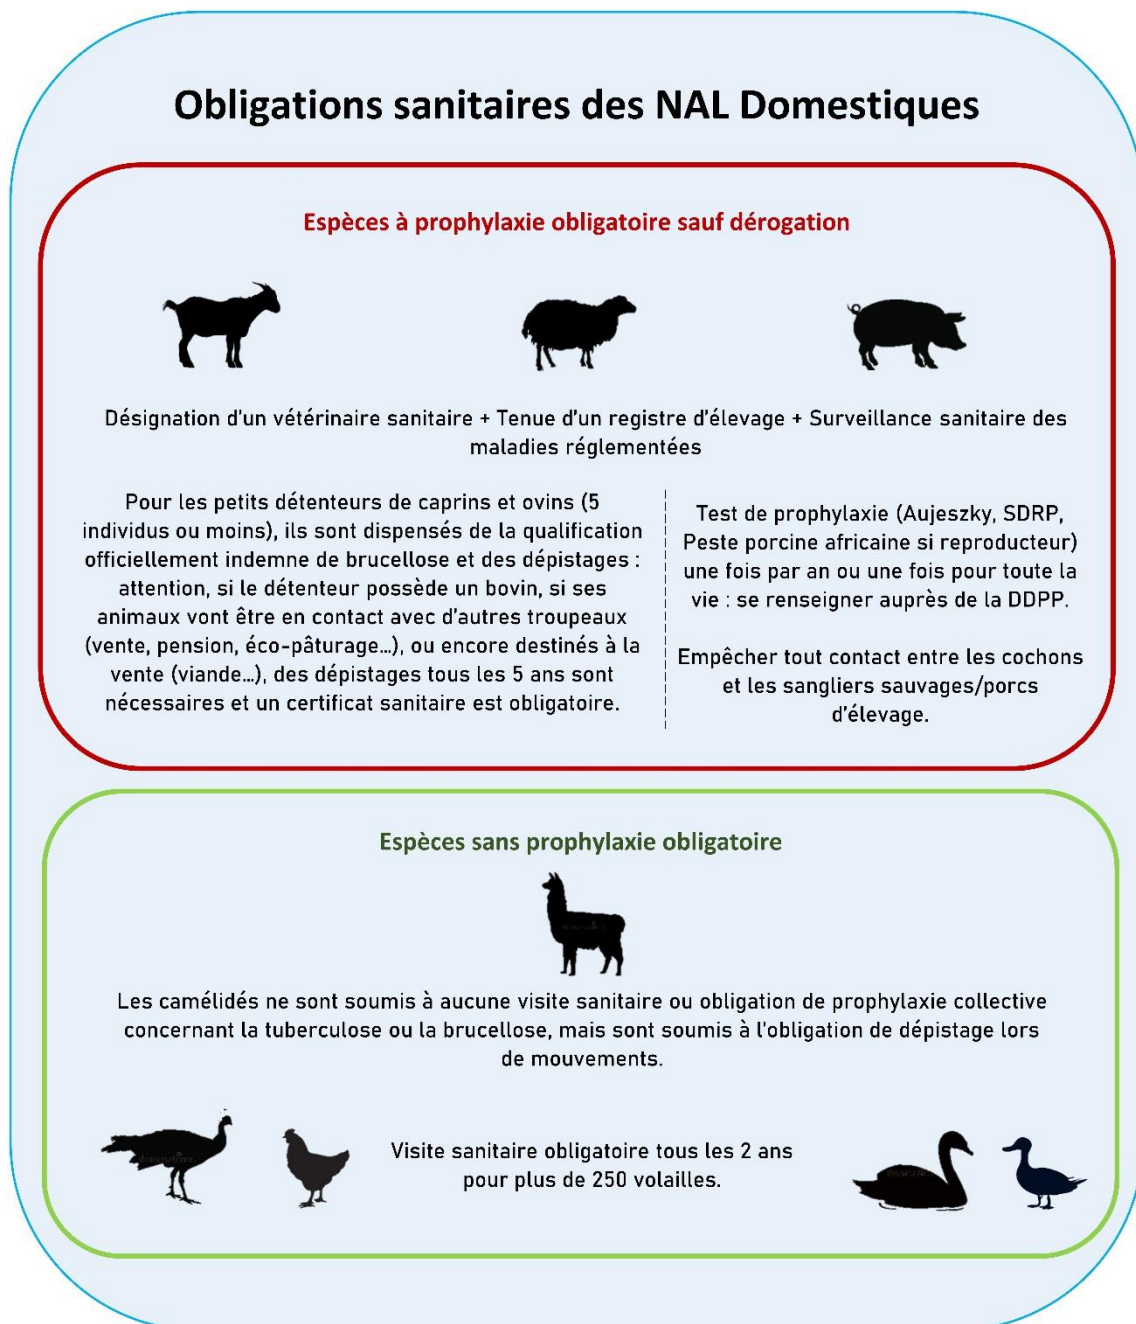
Obligations sanitaires des NAL Domestiques

Espèces à prophylaxie obligatoire sauf dérogation

Désignation d'un vétérinaire sanitaire + Tenue d'un registre d'élevage + Surveillance sanitaire des maladies réglementées

Pour les petits détenteurs de caprins et ovins (5 individus ou moins), ils sont dispensés de la qualification officiellement indemne de brucellose et des dépistages : attention, si le détenteur possède un bovin, si ses animaux vont être en contact avec d'autres troupeaux (vente, pension, éco-pâturage…), ou encore destinés à la vente (viande…), des dépistages tous les 5 ans sont nécessaires et un certificat sanitaire est obligatoire.

Test de prophylaxie (Aujeszky, SDRP, Peste porcine africaine si reproducteur) une fois par an ou une fois pour toute la vie : se renseigner auprès de la DDPP.

Empêcher tout contact entre les cochons et les sangliers sauvages/porcs d'élevage.

Espèces sans prophylaxie obligatoire

Les camélidés ne sont soumis à aucune visite sanitaire ou obligation de prophylaxie collective concernant la tuberculose ou la brucellose, mais sont soumis à l'obligation de dépistage lors de mouvements.

Visite sanitaire obligatoire tous les 2 ans pour plus de 250 volailles.